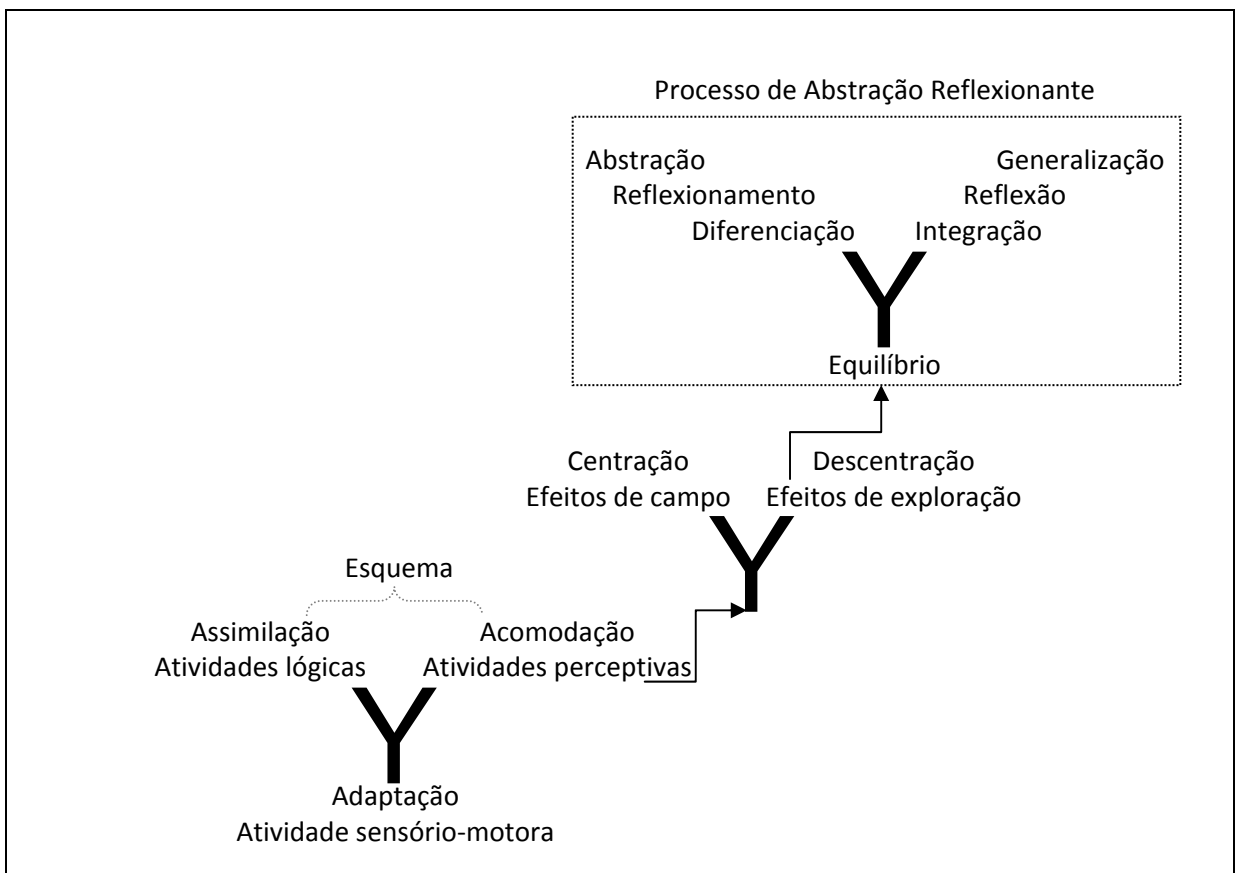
Processo de Abstração Reflexionante

Abstração
Reflexionamento
Diferenciação

Generalização
Reflexão
Integração

Equilíbrio

Centração
Efeitos de campo

Descentração
Efeitos de exploração

Esquema

Assimilação
Atividades lógicas

Acomodação
Atividades perceptivas

Adaptação
Atividade sensório-motora